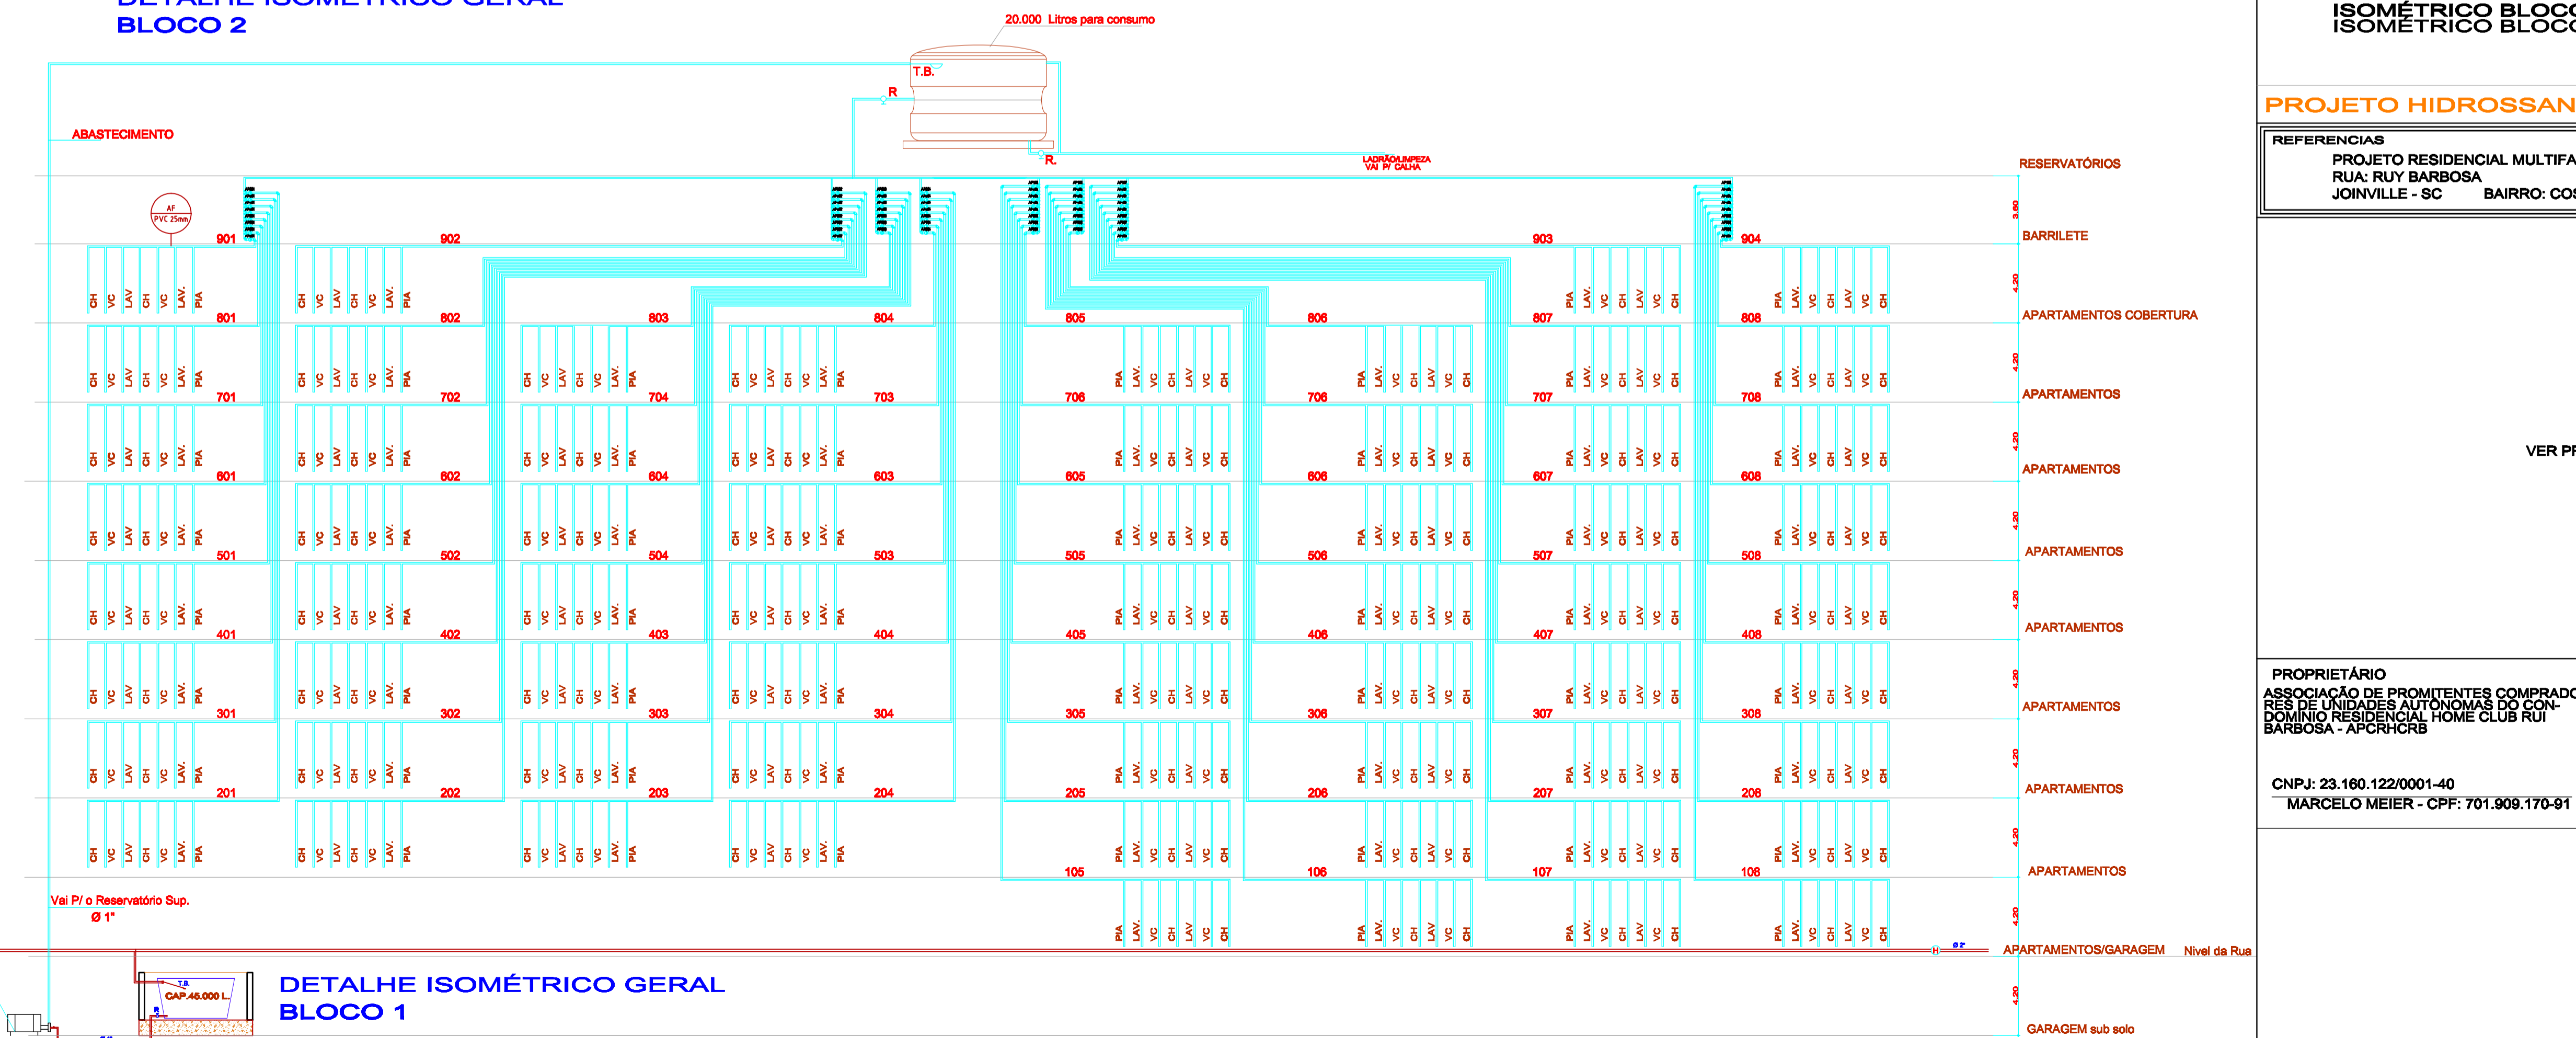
BLOCO 2

20.000 Litros para consumo

T.B.

R

R.

ABASTECIMENTO

LADRÃO/LIMPEZA VAI P/ CALHA

AF PVC 25mm

RESERVATÓRIOS

3.50

BARRILETE

901 902 903 904

CH VC LAV CH VC LAV. PIA

801 802 803 804 805 806 807 808

APARTAMENTOS COBERTURA

701 702 704 703 706 706 707 708

APARTAMENTOS

601 602 604 603 605 606 607 608

APARTAMENTOS

501 502 504 503 505 506 507 508

APARTAMENTOS

401 402 403 404 405 406 407 408

APARTAMENTOS

301 302 303 304 305 306 307 308

APARTAMENTOS

201 202 203 204 205 206 207 208

APARTAMENTOS

105 106 107 108

APARTAMENTOS

4.20

Vai P/ o Reservatório Sup.
Ø 1"

APARTAMENTOS/GARAGEM Nivel da Rua

Ø 2"

T.B.
CAP.45.000 L.

DETALHE ISOMÉTRICO GERAL
BLOCO 1

GARAGEM sub solo

ISOMÉTRICO BLOCO
ISOMÉTRICO BLOCO

PROJETO HIDROSSAN

REFERENCIAS
PROJETO RESIDENCIAL MULTIFA
RUA: RUY BARBOSA
JOINVILLE - SC BAIRRO: CO

VER P

PROPRIETÁRIO
ASSOCIAÇÃO DE PROMITENTES COMPRADO RES DE UNIDADES AUTÔNOMAS DO CONDOMÍNIO RESIDENCIAL HOME CLUB RUI BARBOSA - APCRHCRB

CNPJ: 23.160.122/0001-40
MARCELO MEIER - CPF: 701.909.170-91